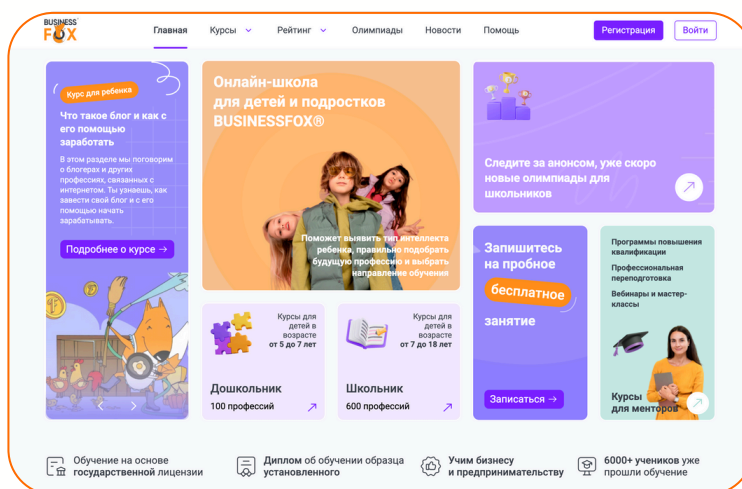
BUSINESS FOX

Главная Курсы Рейтинг Олимпиады Новости Помощь Регистрация Войти

Курс для ребенка

Что такое блог и как с его помощью заработать

В этом разделе мы поговорим о блогерах и других профессиях, связанных с интернетом. Ты узнаешь, как завести свой блог и с его помощью начать зарабатывать

Подробнее о курсе →

Онлайн-школа для детей и подростков BUSINESSFOX®

Поможет выявить тип интеллекта ребенка, правильно подобрать будущую профессию и выбрать направление обучения

Следите за анонсом, уже скоро новые олимпиады для школьников

Запишитесь на пробное бесплатное занятие

Записаться →

Программы повышения квалификации

Профессиональная переподготовка

Вебинары и мастер-классы

Курсы для менторов

Курсы для детей в возрасте от 5 до 7 лет

Дошкольник

100 профессий

Курсы для детей в возрасте от 7 до 18 лет

Школьник

600 профессий

Обучение на основе государственной лицензии

Диплом об обучении образца установленного

Учим бизнесу и предпринимательству

6000+ учеников уже прошли обучение